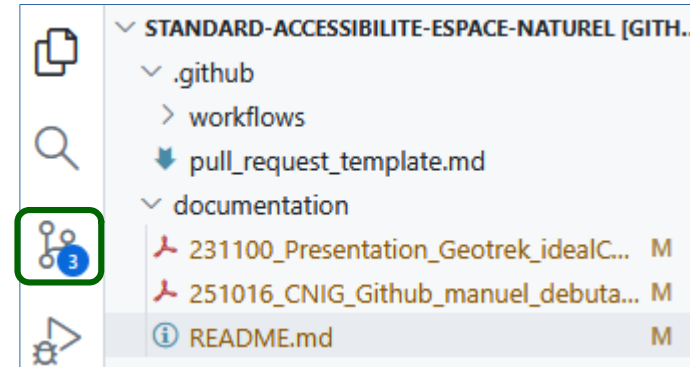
3

STANDARD-ACCESSIBILITE-ESPACE-NATUREL [GITH...

.github

workflows

pull_request_template.md

documentation

231100_Presentation_Geotrek_idealC... M

251016_CNIG_Github_manuel_debuta... M

README.md M